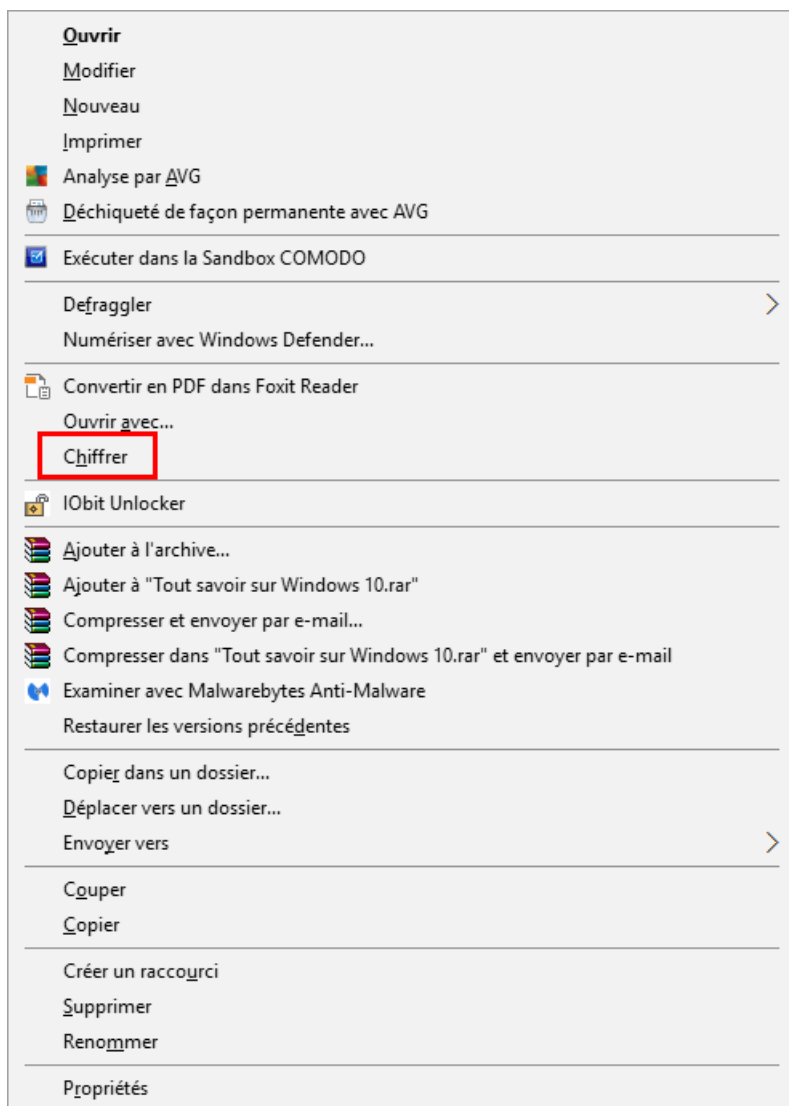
Ouvrir
Modifier
Nouveau
Imprimer
Analyse par AVG
Déchiqueté de façon permanente avec AVG

Exécuter dans la Sandbox COMODO

Defraggler
Numériser avec Windows Defender...

Convertir en PDF dans Foxit Reader
Ouvrir avec...
Chiffrer

IObit Unlocker

Ajouter à l'archive...
Ajouter à "Tout savoir sur Windows 10.rar"
Compresser et envoyer par e-mail...
Compresser dans "Tout savoir sur Windows 10.rar" et envoyer par e-mail
Examiner avec Malwarebytes Anti-Malware
Restaurer les versions précédentes

Copier dans un dossier...
Déplacer vers un dossier...
Envoyer vers

Couper
Copier

Créer un raccourci
Supprimer
Renommer

Propriétés